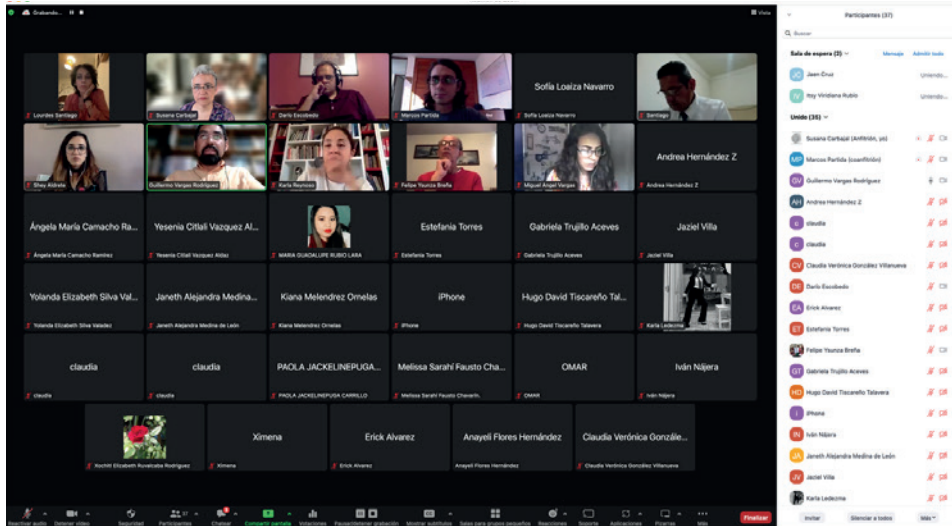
Grabando... Vista

Lourdes Santiago
Susana Carbajal
Darío Escobedo
Marcos Partida
Sofía Loaiza Navarro
Sofía Loaiza Navarro
Santiago
Shey Aldrete
Guillermo Vargas Rodríguez
Karla Reynoso
Felipe Younza Breña
Miguel Ángel Vargas
Andrea Hernández Z
Andrea Hernández Z
Ángela María Camacho Ra...
Ángela María Camacho Ramírez
Yesenia Citlali Vazquez Al...
Yesenia Citlali Vazquez Aldaz
MARIA GUADALUPE RUBIO LARA
Estefanía Torres
Estefanía Torres
Gabriela Trujillo Aceves
Gabriela Trujillo Aceves
Jaziel Villa
Jaziel Villa
Yolanda Elizabeth Silva Val...
Yolanda Elizabeth Silva Valadez
Janeth Alejandra Medina...
Janeth Alejandra Medina de León
Kiana Melendrez Ornelas
Kiana Melendrez Ornelas
iPhone
iPhone
Hugo David Tiscareño Tal...
Hugo David Tiscareño Talavera
Karla Ledezma
claudia
claudia
claudia
claudia
PAOLA JACKELINEPUGA...
PAOLA JACKELINEPUGA CARRILLO
Melissa Sarahí Fausto Cha...
Melissa Sarahí Fausto Chaverth.
OMAR
OMAR
Iván Nájera
Iván Nájera
Xochitl Elizabeth Ruvalcaba Rodríguez
Ximena
Ximena
Erick Alvarez
Erick Alvarez
Anayeli Flores Hernández
Anayeli Flores Hernández
Claudia Verónica Gonzále...
Claudia Verónica González Villanueva

Participantes (37)
Buscar
Sala de espera (2) Mensaje Admitir todo
Jean Cruz Uniendo...
Itzy Viridiana Rubio Uniendo...
Unido (35)
Susana Carbajal (Anfitrión, yo)
Marcos Partida (coanfitrión)
Guillermo Vargas Rodríguez
Andrea Hernández Z
claudia
claudia
Claudia Verónica González Villanueva
Darío Escobedo
Erick Alvarez
Estefanía Torres
Felipe Younza Breña
Gabriela Trujillo Aceves
Hugo David Tiscareño Talavera
iPhone
Iván Nájera
Janeth Alejandra Medina de León
Jaziel Villa
Karla Ledezma
Invitar Silenciar a todos Más

Reactivar audio Detener video Seguridad Participantes 37 Chatear Compartir pantalla Votaciones Pausar/detener grabación Mostrar subtítulos Salas para grupos pequeños Reacciones Soporte Aplicaciones Pizarras Más Finalizar